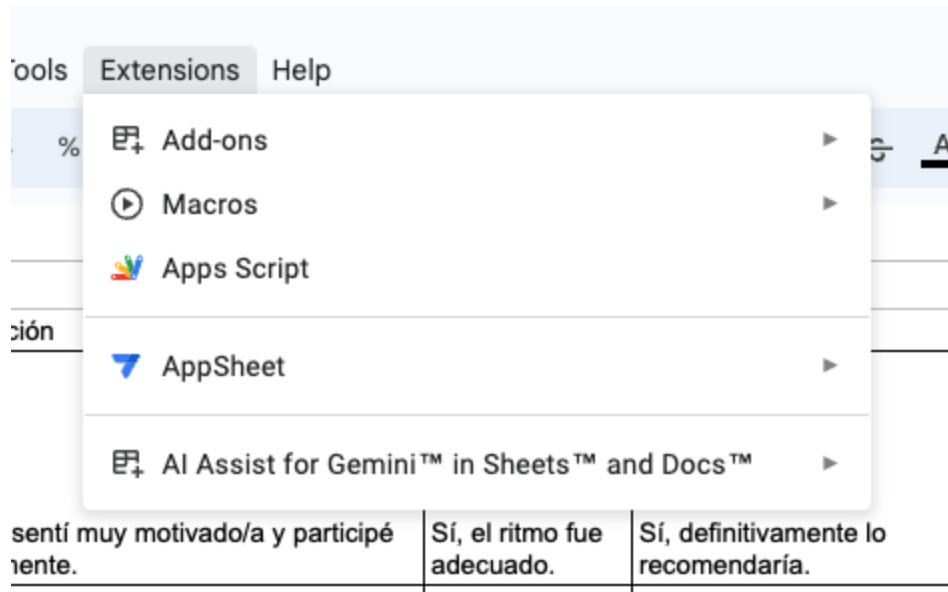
Tools Extensions Help

%

Add-ons

Macros

Apps Script

AppSheet

AI Assist for Gemini™ in Sheets™ and Docs™

ción

sentí muy motivado/a y participé mente.

| Sí, el ritmo fue adecuado. | Sí, definitivamente lo recomendaría. |